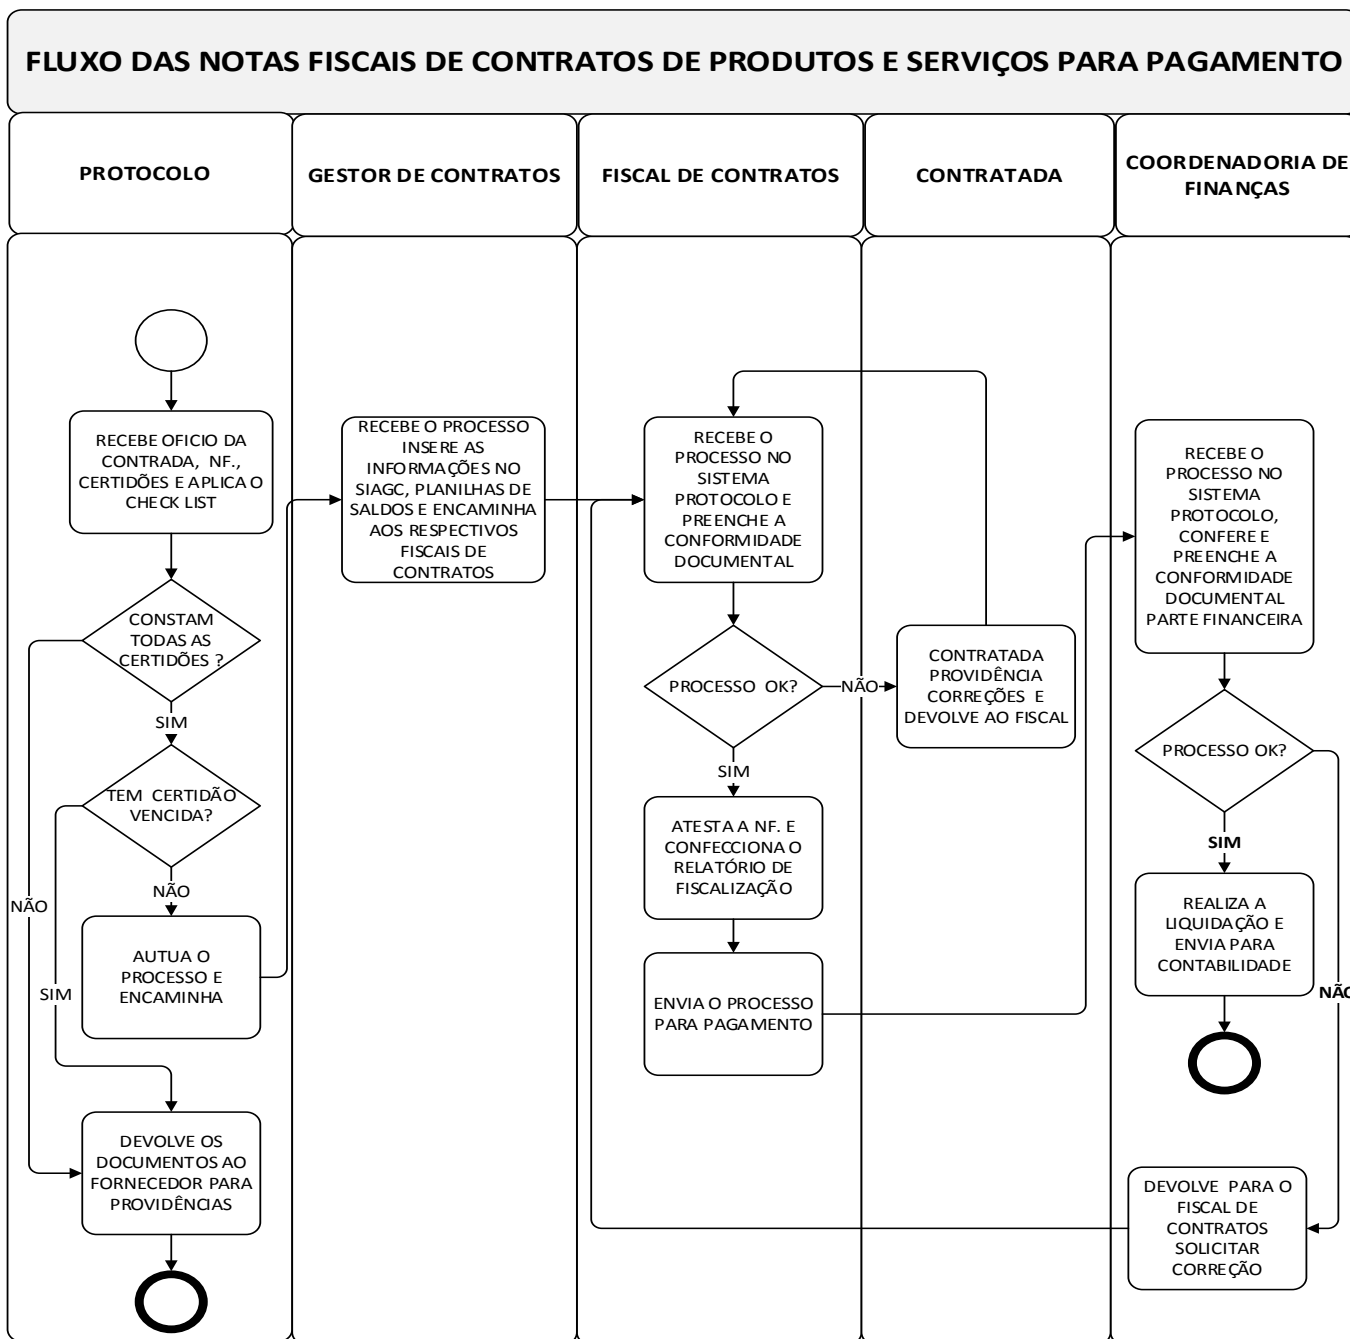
FLUXO DAS NOTAS FISCAIS DE CONTRATOS DE PRODUTOS E SERVIÇOS PARA PAGAMENTO

PROTOCOLO

GESTOR DE CONTRATOS

FISCAL DE CONTRATOS

CONTRATADA

COORDENADORIA DE FINANÇAS

RECEBE OFICIO DA CONTRADA, NF., CERTIDÕES E APLICA O CHECK LIST

CONSTAM TODAS AS CERTIDÕES ?

SIM

TEM CERTIDÃO VENCIDA?

NÃO

AUTUA O PROCESSO E ENCAMINHA

NÃO

SIM

DEVOLVE OS DOCUMENTOS AO FORNECEDOR PARA PROVIDÊNCIAS

RECEBE O PROCESSO INSERE AS INFORMAÇÕES NO SIAGC, PLANILHAS DE SALDOS E ENCAMINHA AOS RESPECTIVOS FISCAIS DE CONTRATOS

RECEBE O PROCESSO NO SISTEMA PROTOCOLO E PREENCHE A CONFORMIDADE DOCUMENTAL

PROCESSO OK?

NÃO

SIM

ATESTA A NF. E CONFECCIONA O RELATÓRIO DE FISCALIZAÇÃO

ENVIA O PROCESSO PARA PAGAMENTO

CONTRATADA PROVIDÊNCIA CORREÇÕES E DEVOLVE AO FISCAL

RECEBE O PROCESSO NO SISTEMA PROTOCOLO, CONFERE E PREENCHE A CONFORMIDADE DOCUMENTAL PARTE FINANCEIRA

PROCESSO OK?

SIM

REALIZA A LIQUIDAÇÃO E ENVIA PARA CONTABILIDADE

NÃO

DEVOLVE PARA O FISCAL DE CONTRATOS SOLICITAR CORREÇÃO